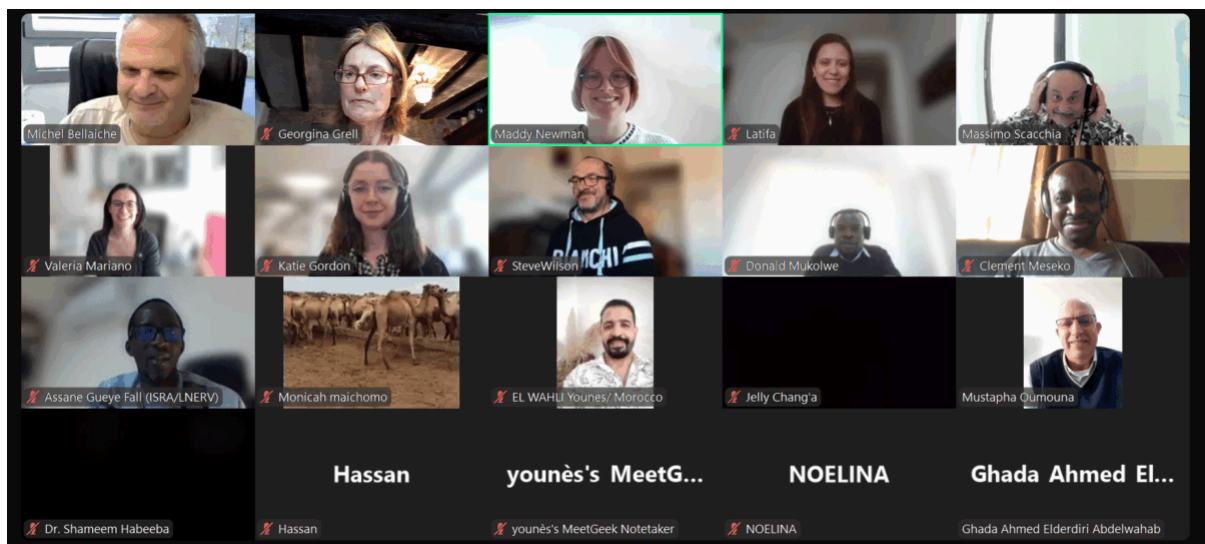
Michel Bellaiche
Georgina Grell
Maddy Newman
Latifa
Massimo Scacchia
Valeria Mariano
Katie Gordon
SteveWilson
Donald Mukolwe
Clement Meseko
Assane Gueye Fall (ISRA/LNERV)
Monicah maichomo
EL WAHLI Younes/ Morocco
Jelly Chang'a
Mustapha Oumouna
Hassan
younès's MeetG...
NOELINA
Ghada Ahmed El...
Dr. Shameem Habeeba
Hassan
younès's MeetGeek Notetaker
NOELINA
Ghada Ahmed Elderdiri Abdelwahab